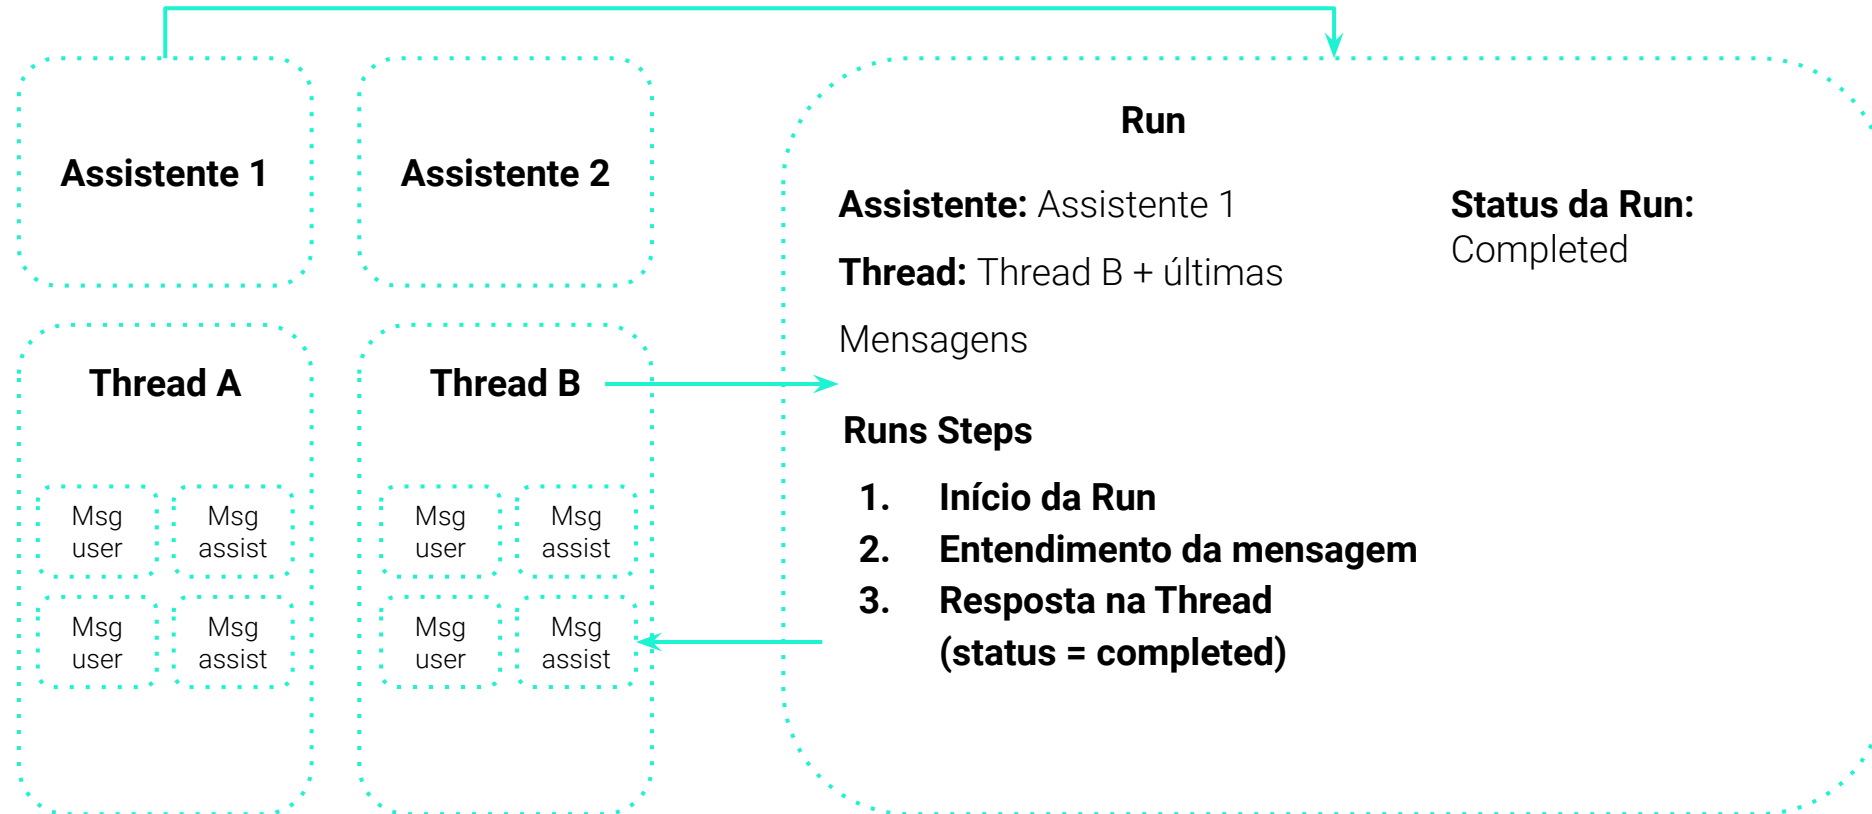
Assistente 1

Assistente 2

Thread A

Msg user

Msg assist

Msg user

Msg assist

Thread B

Msg user

Msg assist

Msg user

Msg assist

Run

Assistente: Assistente 1

Thread: Thread B + últimas Mensagens

Status da Run: Completed

Runs Steps

1. Início da Run
2. Entendimento da mensagem
3. Resposta na Thread (status = completed)